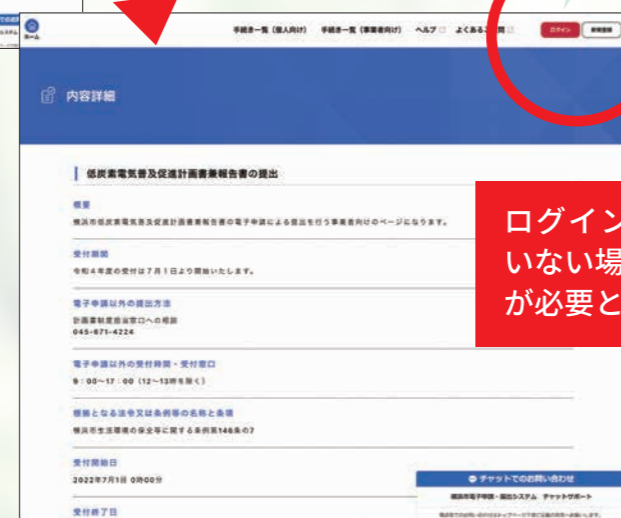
ホーム

手続き一覧（個人向け）　手続き一覧（事業者向け）　ヘルプ　よくある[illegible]問　ログイン　新規登録

内容詳細

低炭素電気普及促進計画書兼報告書の提出

概要
横浜市低炭素電気普及促進計画書兼報告書の電子申請による提出を行う事業者向けのページになります。

受付期間
令和４年度の受付は７月１日より開始いたします。

電子申請以外の提出方法
計画書制度担当窓口への相談
045-671-4224

電子申請以外の受付時間・受付窓口
9：00～17：00（12～13時を除く）

根拠となる法令又は条例等の名称と条項
横浜市生活環境の保全等に関する条例第146条の7

受付開始日
2022年7月1日 0時00分

受付終了日

ログイン
いない場
が必要と

チャットでのお問い合わせ
横浜市電子申請・届出システム　チャットサポート
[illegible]